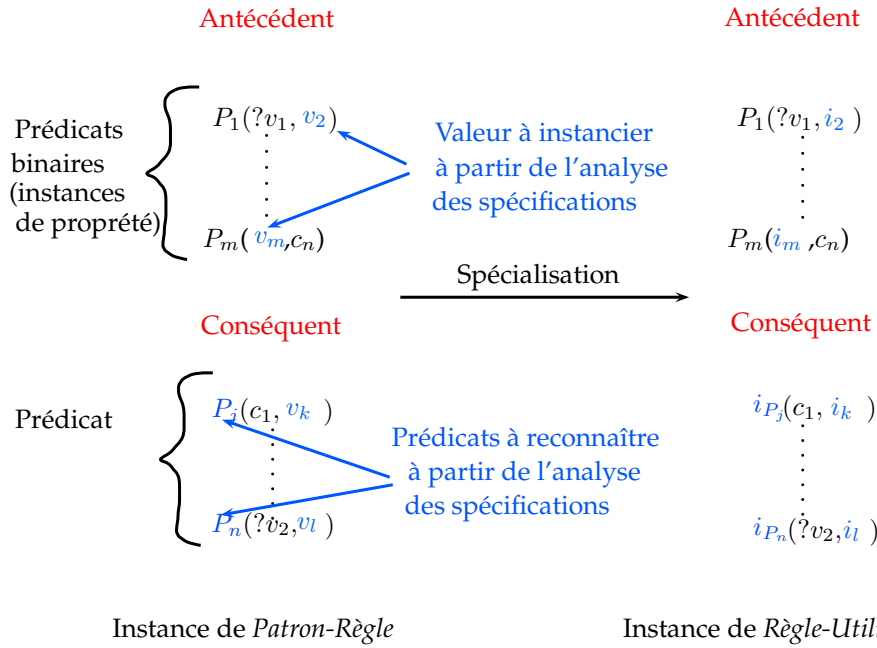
Antécédent

Antécédent

Prédicats binaires (instances de proprété)

$P_1(?v_1, v_2)$

Valeur à instancier à partir de l'analyse des spécifications

$P_1(?v_1, i_2)$

$P_m(v_m, c_n)$

$P_m(i_m, c_n)$

Spécialisation

Conséquent

Conséquent

Prédicat

$P_j(c_1, v_k)$

Prédicats à reconnaître à partir de l'analyse des spécifications

$i_{P_j}(c_1, i_k)$

$P_n(?v_2, v_l)$

$i_{P_n}(?v_2, i_l)$

Instance de *Patron-Règle*

Instance de *Règle-Util*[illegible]